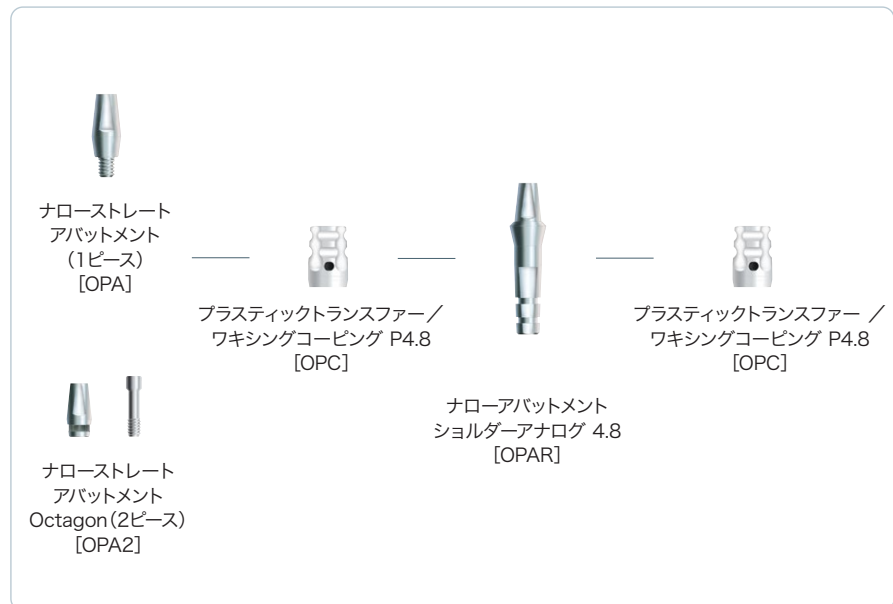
ナローストレート
アバットメント
（1ピース）
［OPA］

プラスティックトランスファー／
ワキシングコーピング P4.8
［OPC］

ナローアバットメント
ショルダーアナログ 4.8
［OPAR］

プラスティックトランスファー ／
ワキシングコーピング P4.8
［OPC］

ナローストレート
アバットメント
Octagon（2ピース）
［OPA2］